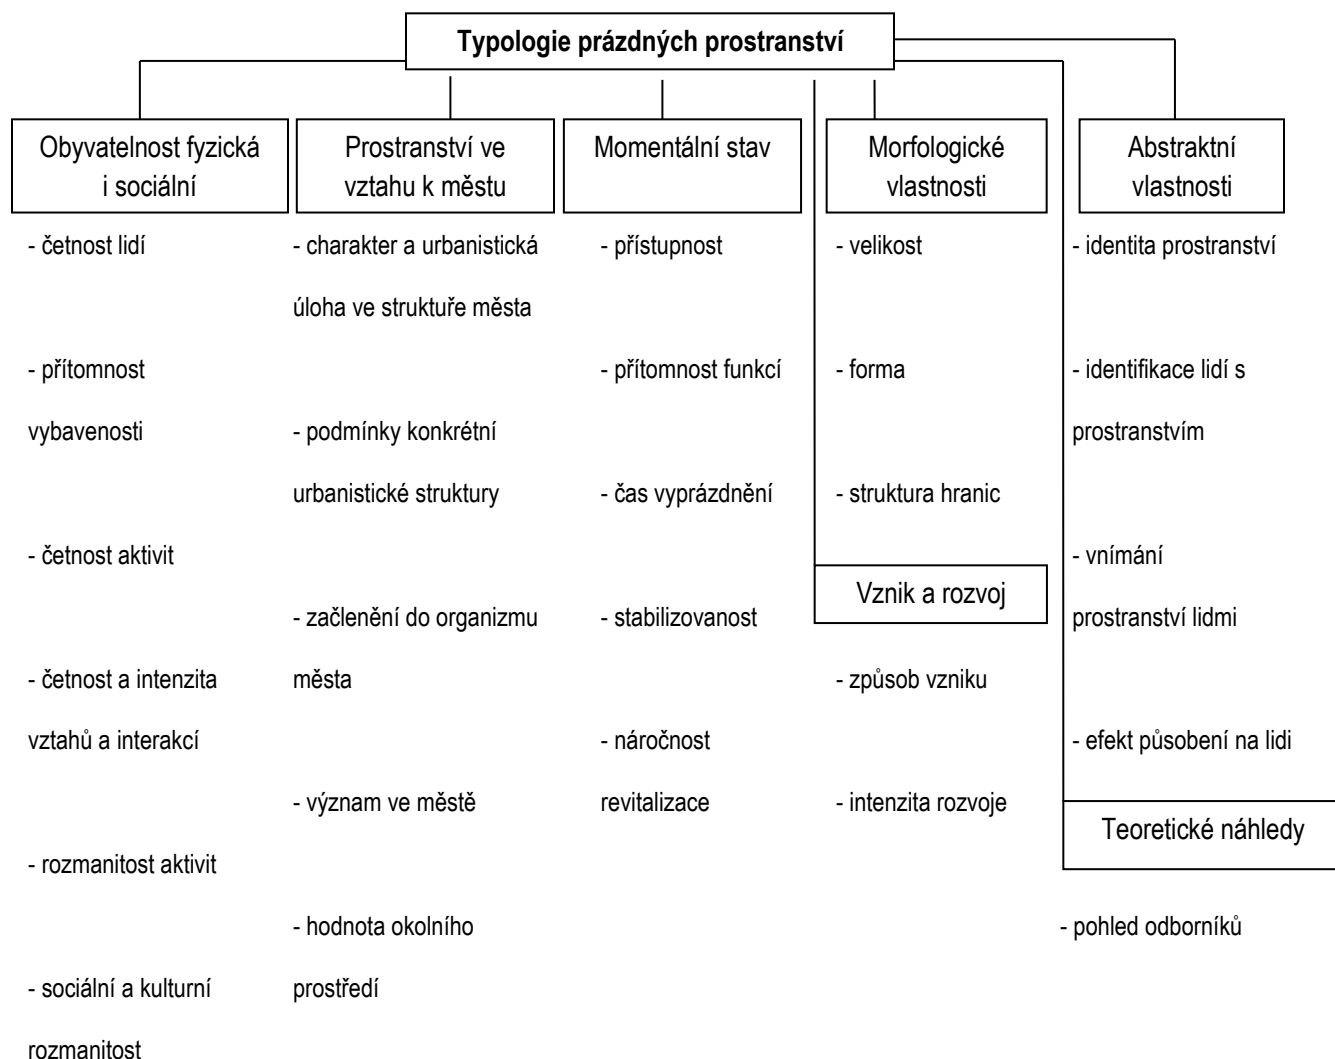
Typologie prázdných prostranství

Obyvatelnost fyzická i sociální

- četnost lidí

- přítomnost vybavenosti

- četnost aktivit

- četnost a intenzita vztahů a interakcí

- rozmanitost aktivit

- sociální a kulturní rozmanitost

Prostranství ve vztahu k městu

- charakter a urbanistická úloha ve struktuře města

- podmínky konkrétní urbanistické struktury

- začlenění do organizmu města

- význam ve městě

- hodnota okolního prostředí

Momentální stav

- přístupnost

- přítomnost funkcí

- čas vyprázdnění

- stabilizovanost

- náročnost revitalizace

Morfologické vlastnosti

- velikost

- forma

- struktura hranic

Vznik a rozvoj

- způsob vzniku

- intenzita rozvoje

Abstraktní vlastnosti

- identita prostranství

- identifikace lidí s prostranstvím

- vnímání prostranství lidmi

- efekt působení na lidi

Teoretické náhledy

- pohled odborníků